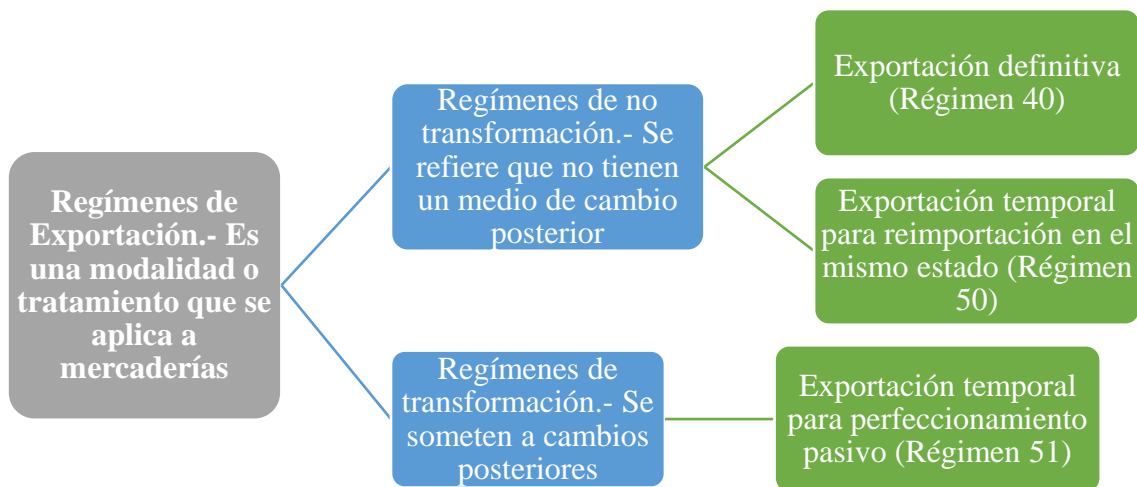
Regímenes de Exportación.- Es una modalidad o tratamiento que se aplica a mercaderías

Regímenes de no transformación.- Se refiere que no tienen un medio de cambio posterior

Exportación definitiva (Régimen 40)

Exportación temporal para reimportación en el mismo estado (Régimen 50)

Regímenes de transformación.- Se someten a cambios posteriores

Exportación temporal para perfeccionamiento pasivo (Régimen 51)